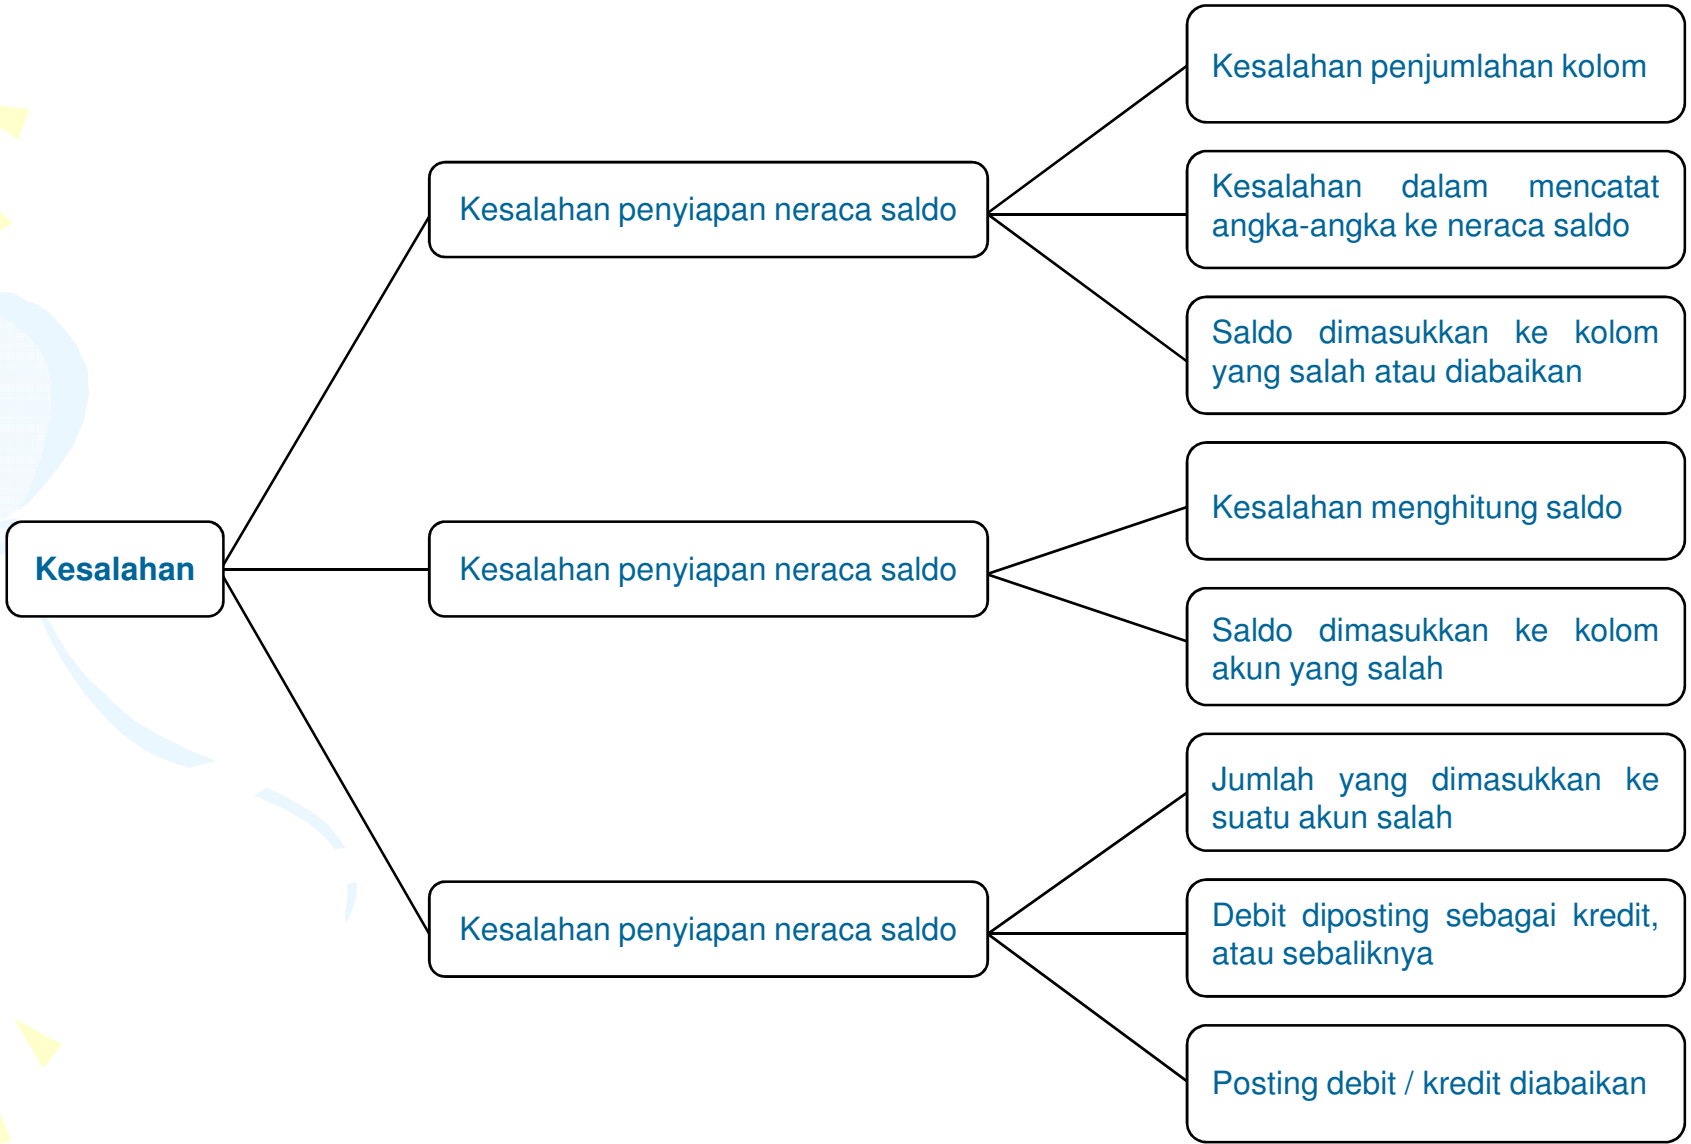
Kesalahan

Kesalahan penyiapan neraca saldo

Kesalahan penjumlahan kolom

Kesalahan dalam mencatat angka-angka ke neraca saldo

Saldo dimasukkan ke kolom yang salah atau diabaikan

Kesalahan penyiapan neraca saldo

Kesalahan menghitung saldo

Saldo dimasukkan ke kolom akun yang salah

Kesalahan penyiapan neraca saldo

Jumlah yang dimasukkan ke suatu akun salah

Debit diposting sebagai kredit, atau sebaliknya

Posting debit / kredit diabaikan